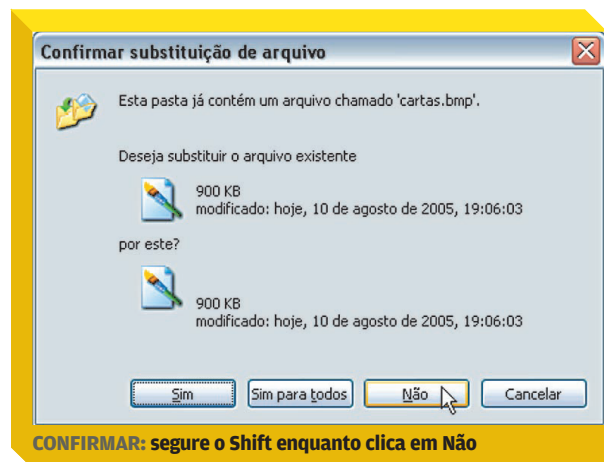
Confirmar substituição de arquivo

Esta pasta já contém um arquivo chamado 'cartas.bmp'.

Deseja substituir o arquivo existente

900 KB
modificado: hoje, 10 de agosto de 2005, 19:06:03

por este?

900 KB
modificado: hoje, 10 de agosto de 2005, 19:06:03

Sim | Sim para todos | Não | Cancelar

CONFIRMAR: segure o Shift enquanto clica em Não